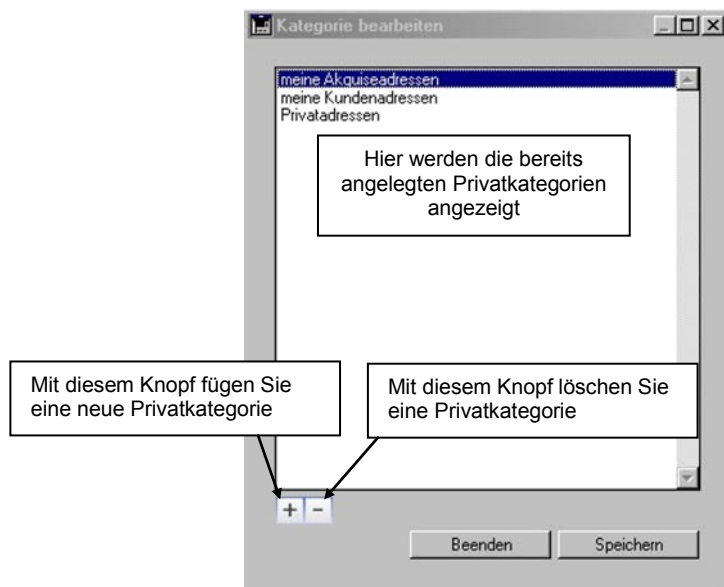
Kategorie bearbeiten

meine Akquiseadressen
meine Kundenadressen
Privatadressen

Hier werden die bereits angelegten Privatkategorien angezeigt

Mit diesem Knopf fügen Sie eine neue Privatkategorie

Mit diesem Knopf löschen Sie eine Privatkategorie

+ -

Beenden Speichern